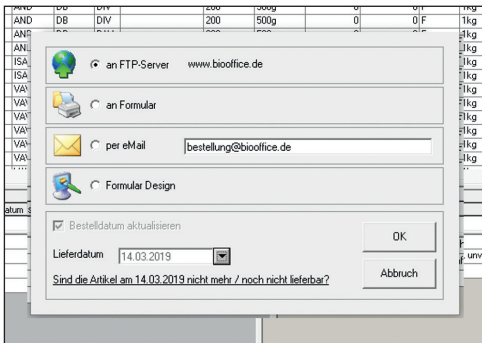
| AND | DB | DIV | 200 | 500g | 0 | 0 | F | 1kg |
|---|---|---|---|---|---|---|---|---|
| AND | DB | DIV | 200 | 500g | 0 | 0 | F | 1kg |

AN
AN
ISA
ISA
VAY
VAY
VAY
VAY
VAY
VAY

an FTP-Server www.biooffice.de

an Formular

per eMail bestellung@biooffice.de

Formular Design

atum

Bestelldatum aktualisieren

OK

Lieferdatum 14.03.2019

Abbruch

Sind die Artikel am 14.03.2019 nicht mehr / noch nicht lieferbar?

1kg
1kg
1kg
1kg
1kg
1kg
1kg
1kg
1kg
1kg

unv